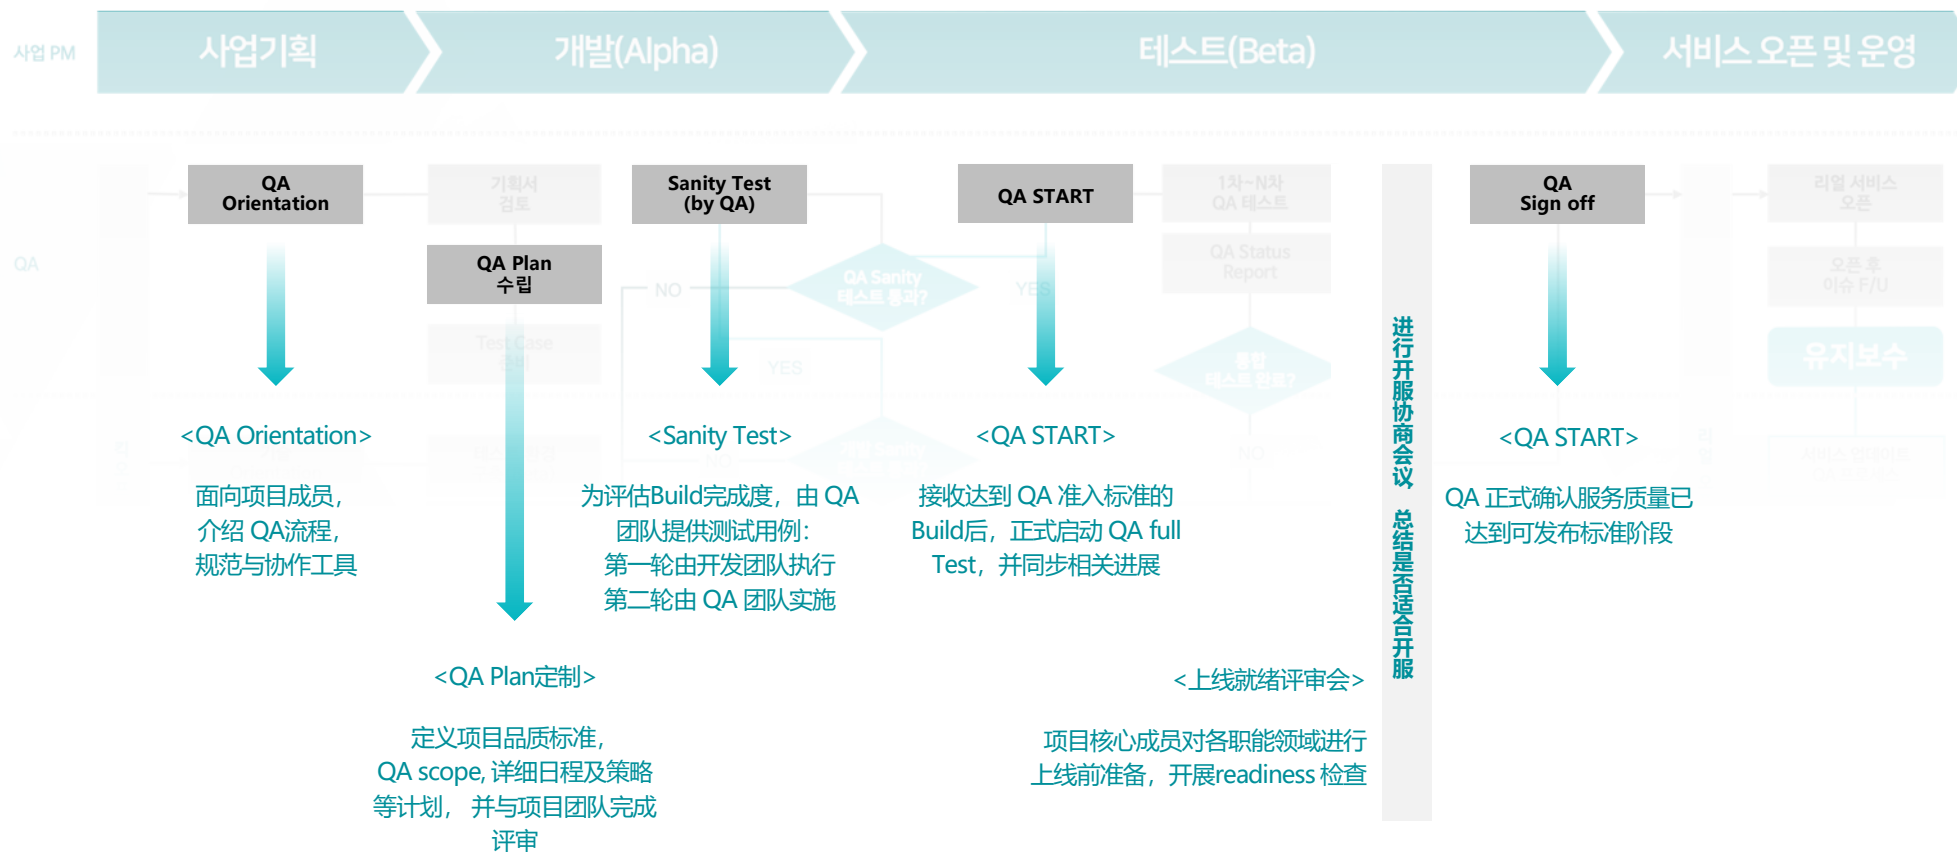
사업 PM

사업기획

개발(Alpha)

테스트(Beta)

서비스 오픈 및 운영

QA

QA Orientation

기획서 검토

QA Plan 수립

Test Case 설계

Sanity Test (by QA)

NO

QA Sanity 테스트 통과?

YES

QA START

1차~N차 QA 테스트

QA Status Report

종합 테스트 완료?

NO

进行开服协商会议 总结是否适合开服

QA Sign off

리얼 서비스 오픈

오픈 후 이슈 F/U

유지보수

<QA Orientation>

面向项目成员,
介绍 QA流程,
规范与协作工具

<Sanity Test>

为评估Build完成度，由 QA 团队提供测试用例：
第一轮由开发团队执行
第二轮由 QA 团队实施

<QA START>

接收达到 QA 准入标准的 Build后，正式启动 QA full Test，并同步相关进展

<QA START>

QA 正式确认服务质量已达到可发布标准阶段

<QA Plan定制>

定义项目品质标准,
QA scope, 详细日程及策略等计划， 并与项目团队完成评审

<上线就绪评审会>

项目核心成员对各职能领域进行上线前准备，开展readiness 检查